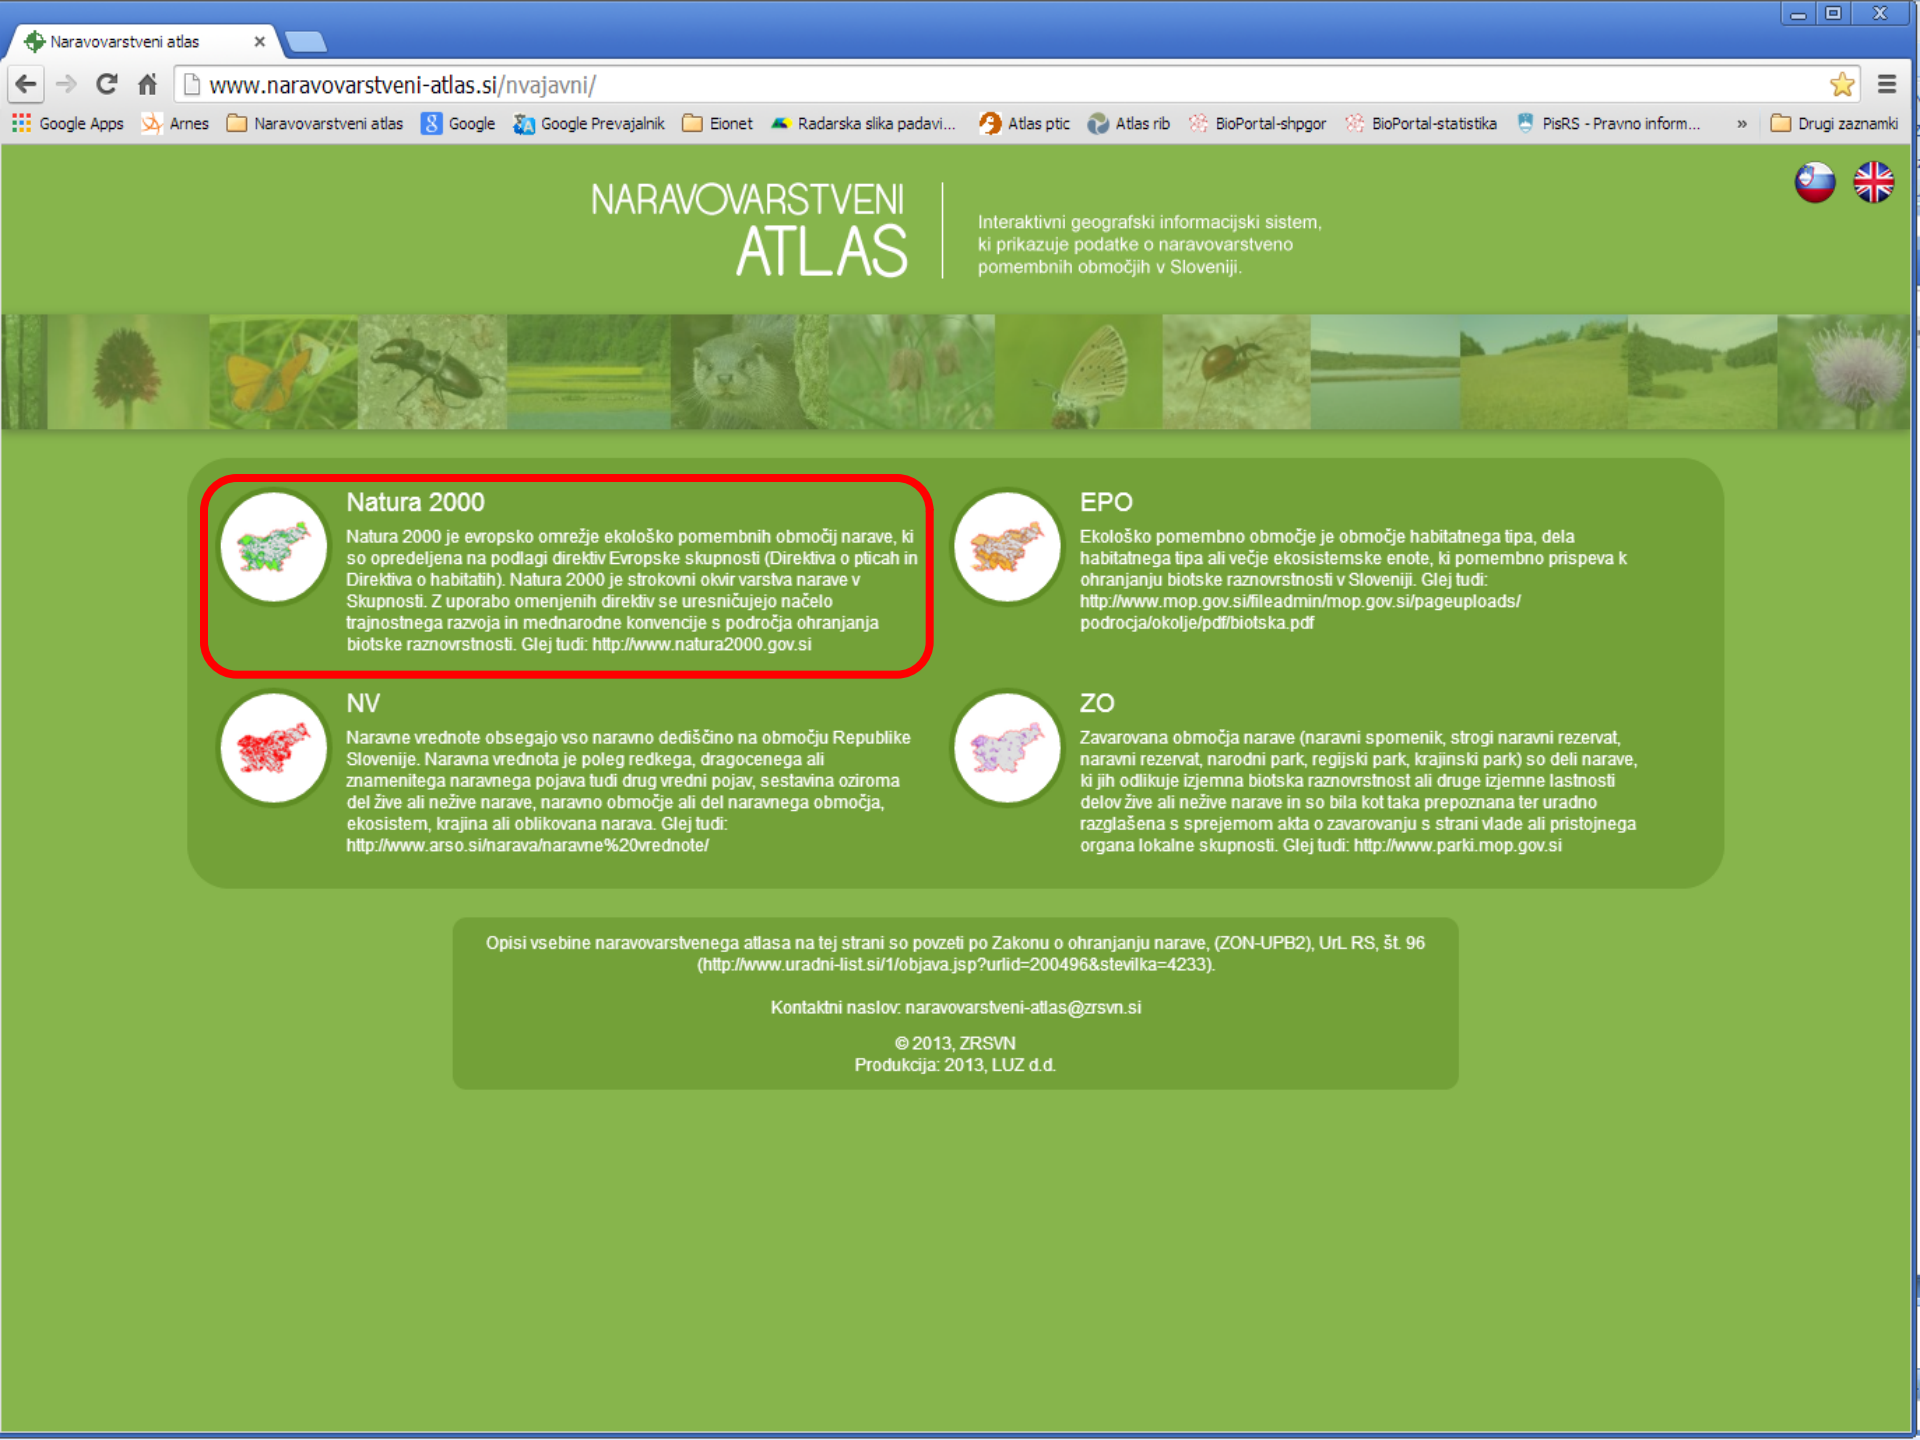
Naravovarstveni atlas ×

www.naravovarstveni-atlas.si/nvajavni/

Google Apps Arnes Naravovarstveni atlas Google Google Prevajalnik Eionet Radarska slika padavi... Atlas ptic Atlas rib BioPortal-shpgor BioPortal-statistika PisRS - Pravno inform... » Drugi zaznamki

NARAVOVARSTVENI ATLAS

Interaktivni geografski informacijski sistem, ki prikazuje podatke o naravovarstveno pomembnih območjih v Sloveniji.

Natura 2000

Natura 2000 je evropsko omrežje ekološko pomembnih območij narave, ki so opredeljena na podlagi direktiv Evropske skupnosti (Direktiva o pticah in Direktiva o habitatih). Natura 2000 je strokovni okvir varstva narave v Skupnosti. Z uporabo omenjenih direktiv se uresničujejo načelo trajnostnega razvoja in mednarodne konvencije s področja ohranjanja biotske raznovrstnosti. Glej tudi: http://www.natura2000.gov.si

EPO

Ekološko pomembno območje je območje habitatnega tipa, dela habitatnega tipa ali večje ekosistemske enote, ki pomembno prispeva k ohranjanju biotske raznovrstnosti v Sloveniji. Glej tudi: http://www.mop.gov.si/fileadmin/mop.gov.si/pageuploads/podrocja/okolje/pdf/biotska.pdf

NV

Naravne vrednote obsegajo vso naravno dediščino na območju Republike Slovenije. Naravna vrednota je poleg redkega, dragocenega ali znamenitega naravnega pojava tudi drug vredni pojav, sestavina oziroma del žive ali nežive narave, naravno območje ali del naravnega območja, ekosistem, krajina ali oblikovana narava. Glej tudi: http://www.arso.si/narava/naravne%20vrednote/

ZO

Zavarovana območja narave (naravni spomenik, strogi naravni rezervat, naravni rezervat, narodni park, regijski park, krajinski park) so deli narave, ki jih odlikuje izjemna biotska raznovrstnost ali druge izjemne lastnosti delov žive ali nežive narave in so bila kot taka prepoznana ter uradno razglašena s sprejemom akta o zavarovanju s strani vlade ali pristojnega organa lokalne skupnosti. Glej tudi: http://www.parki.mop.gov.si

Opisi vsebine naravovarstvenega atlasa na tej strani so povzeti po Zakonu o ohranjanju narave, (ZON-UPB2), UrL RS, št. 96 (http://www.uradni-list.si/1/objava.jsp?urlid=200496&stevilka=4233).

Kontaktni naslov: naravovarstveni-atlas@zrsvn.si

© 2013, ZRSVN
Produkcija: 2013, LUZ d.d.